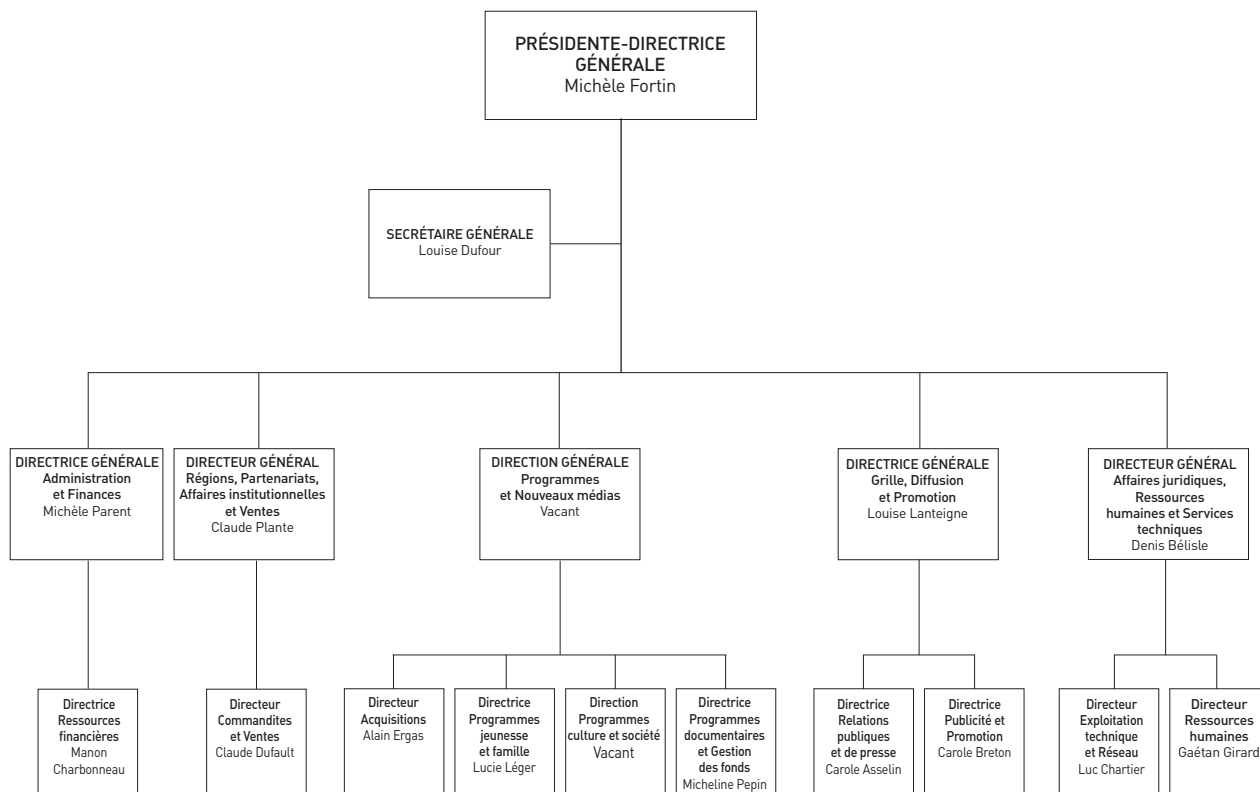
PRÉSIDENTE-DIRECTRICE GÉNÉRALE
Michèle Fortin

SECRÉTAIRE GÉNÉRALE
Louise Dufour

DIRECTRICE GÉNÉRALE
Administration et Finances
Michèle Parent

DIRECTEUR GÉNÉRAL
Régions, Partenariats, Affaires institutionnelles et Ventes
Claude Plante

DIRECTION GÉNÉRALE
Programmes et Nouveaux médias
Vacant

DIRECTRICE GÉNÉRALE
Grille, Diffusion et Promotion
Louise Lanteigne

DIRECTEUR GÉNÉRAL
Affaires juridiques, Ressources humaines et Services techniques
Denis Bélisle

Directrice
Ressources financières
Manon Charbonneau

Directeur
Commandites et Ventes
Claude Dufault

Directeur
Acquisitions
Alain Ergas

Directrice
Programmes jeunesse et famille
Lucie Léger

Direction
Programmes culture et société
Vacant

Directrice
Programmes documentaires et Gestion des fonds
Micheline Pepin

Directrice
Relations publiques et de presse
Carole Asselin

Directrice
Publicité et Promotion
Carole Breton

Directeur
Exploitation technique et Réseau
Luc Chartier

Directeur
Ressources humaines
Gaétan Girard